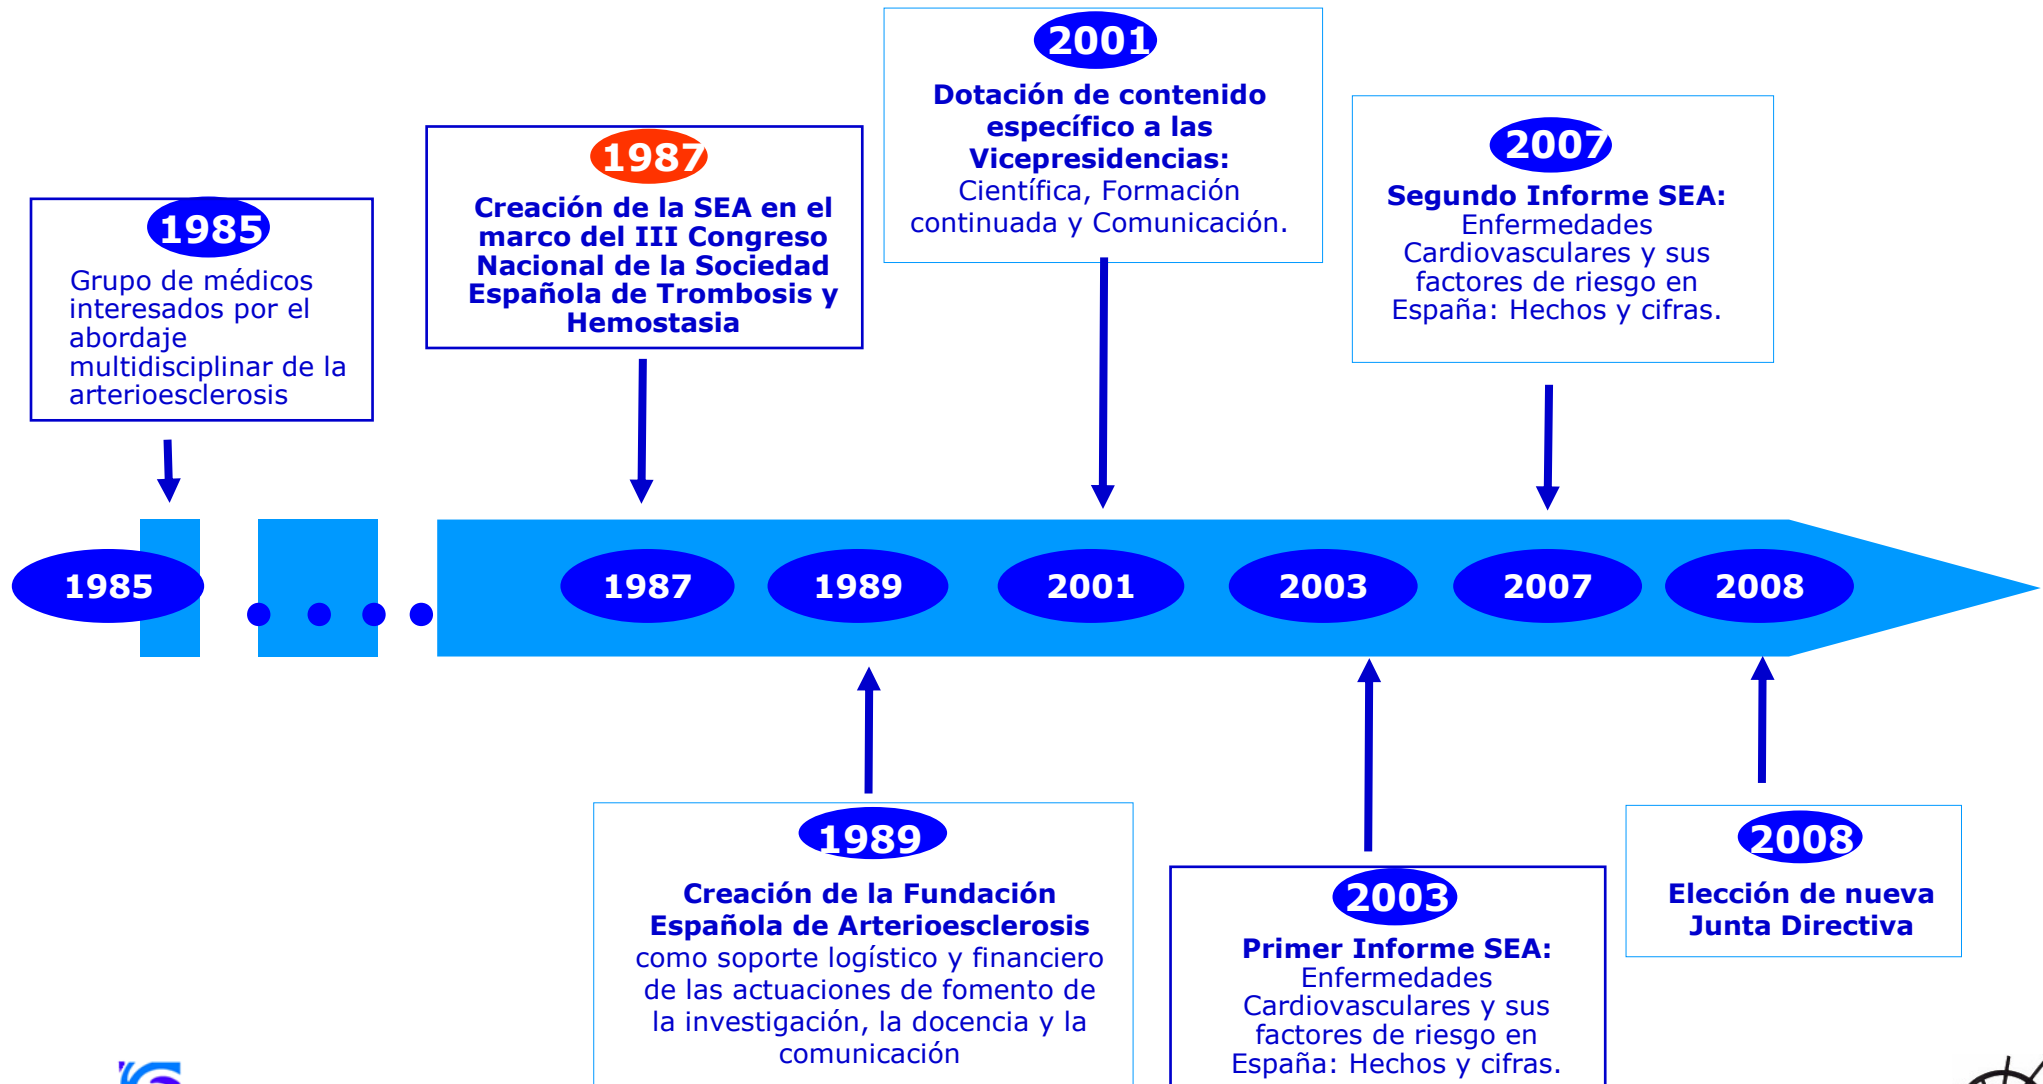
1985

Grupo de médicos interesados por el abordaje multidisciplinar de la arterioesclerosis

1987

Creación de la SEA en el marco del III Congreso Nacional de la Sociedad Española de Trombosis y Hemostasia

2001

Dotación de contenido específico a las Vicepresidencias: Científica, Formación continuada y Comunicación.

2007

Segundo Informe SEA: Enfermedades Cardiovasculares y sus factores de riesgo en España: Hechos y cifras.

1985 1987 1989 2001 2003 2007 2008

1989

Creación de la Fundación Española de Arterioesclerosis como soporte logístico y financiero de las actuaciones de fomento de la investigación, la docencia y la comunicación

2003

Primer Informe SEA: Enfermedades Cardiovasculares y sus factores de riesgo en España: Hechos y cifras.

2008

Elección de nueva Junta Directiva